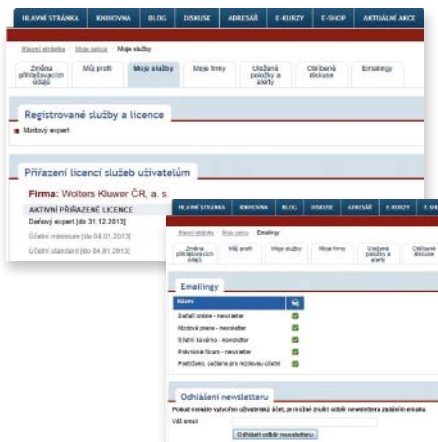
HLAVNÍ STRÁNKA KNIHOVNA BLOG DISKUSE ADRESÁŘ E-KURZY E-SHOP AKTUÁLNÍ AKCE

Hlavní stránka · Moje sekce · Moje služby

Změna přihlašovacích údajů | Můj profil | Moje služby | Moje firmy | Uložené položky a alerty | Oblíbené diskuse | Emailingy

Registrované služby a licence

Mzdový expert

Přiřazení licencí služeb uživatelům

Firma: Wolters Kluwer ČR, a. s.

AKTIVNÍ PŘIŘAZENÉ LICENCE

Daňový expert [do 31.12.2013]

Účetní minimum [do 04.01.2013]

Účetní standard [do 04.01.2013]

HLAVNÍ STRÁNKA KNIHOVNA BLOG DISKUSE ADRESÁŘ E-KURZY E-SHOP

Hlavní stránka · Moje sekce · Emailingy

Změna přihlašovacích údajů | Můj profil | Moje služby | Moje firmy | Uložené položky a alerty | Oblíbené diskuse

Emailingy

| Název | |
|---|---|
| Daňaři online - newsletter | |
| Mzdová praxe - newsletter | |
| Účetní kavárna - konkretitor | |
| Pokladní fórum - newsletter | |
| Pozdčoleno, ve žene pro rozpravu účetní | |

Odhlášení newsletteru

Pokud nemáte vytvořen uživatelský účet, je možné zrušit odběr newsletteru zadáním emailu.

Váš email

Odhlásit odběr newsletteru